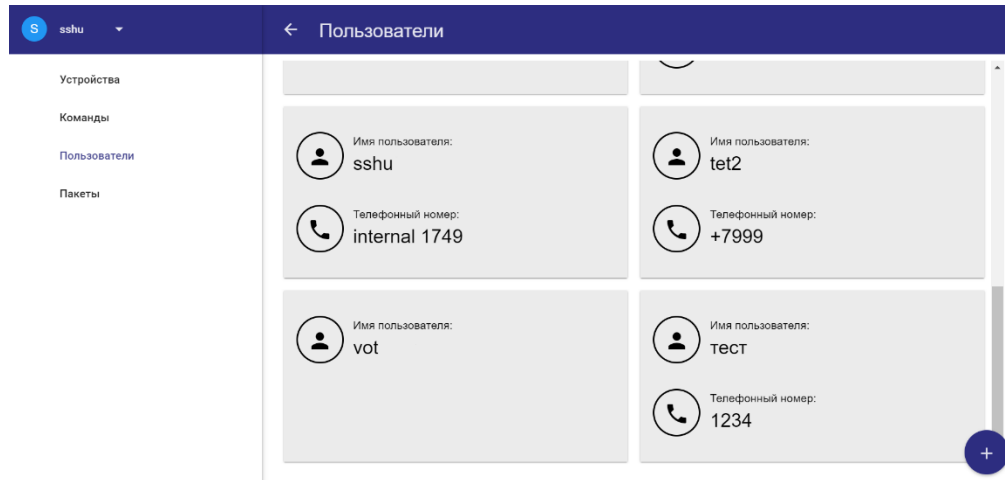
S sshu

← Пользователи

Устройства

Команды

Пользователи

Пакеты

Имя пользователя:
sshu

Телефонный номер:
internal 1749

Имя пользователя:
tet2

Телефонный номер:
+7999

Имя пользователя:
vot

Имя пользователя:
тест

Телефонный номер:
1234

+